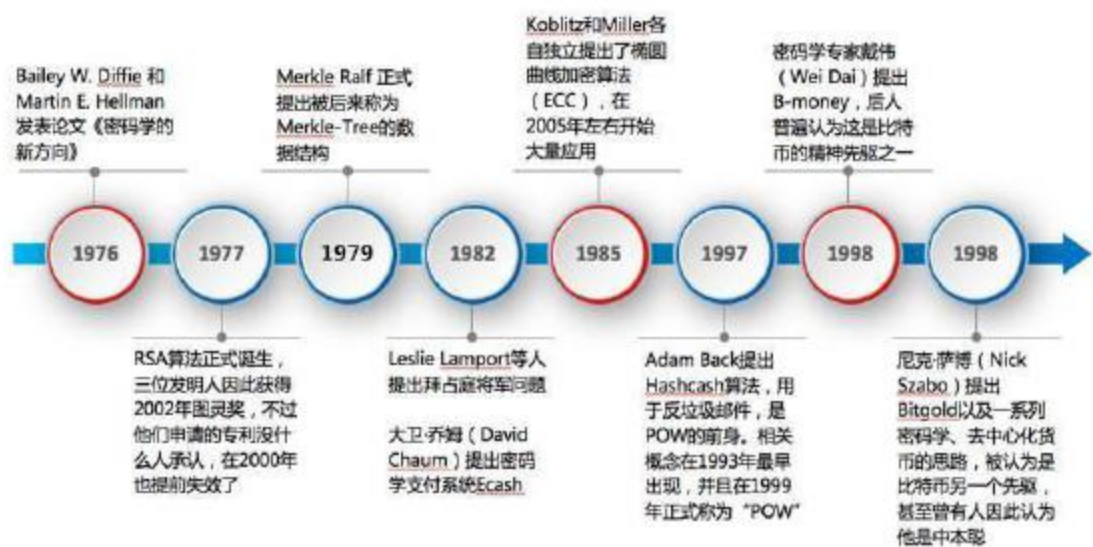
Bailey W. Diffie 和 Martin E. Hellman 发表论文《密码学的新方向》

Merkle Ralf 正式提出被后来称为 Merkle-Tree的数据结构

Koblitz和Miller各自独立提出了椭圆曲线加密算法（ECC），在2005年左右开始大量应用

密码学专家戴伟（Wei Dai）提出B-money，后人普遍认为这是比特币的精神先驱之一

1976

1977

1979

1982

1985

1997

1998

1998

RSA算法正式诞生，三位发明人因此获得2002年图灵奖，不过他们申请的专利没什么人承认，在2000年也提前失效了

Leslie Lamport等人提出拜占庭将军问题

大卫·乔姆（David Chaum）提出密码学支付系统Ecash

Adam Back提出Hashcash算法，用于反垃圾邮件，是POW的前身。相关概念在1993年最早出现，并且在1999年正式称为"POW"

尼克·萨博（Nick Szabo）提出Bitgold以及一系列密码学、去中心化货币的思路，被认为是比特币另一个先驱，甚至曾有人因此认为他是中本聪